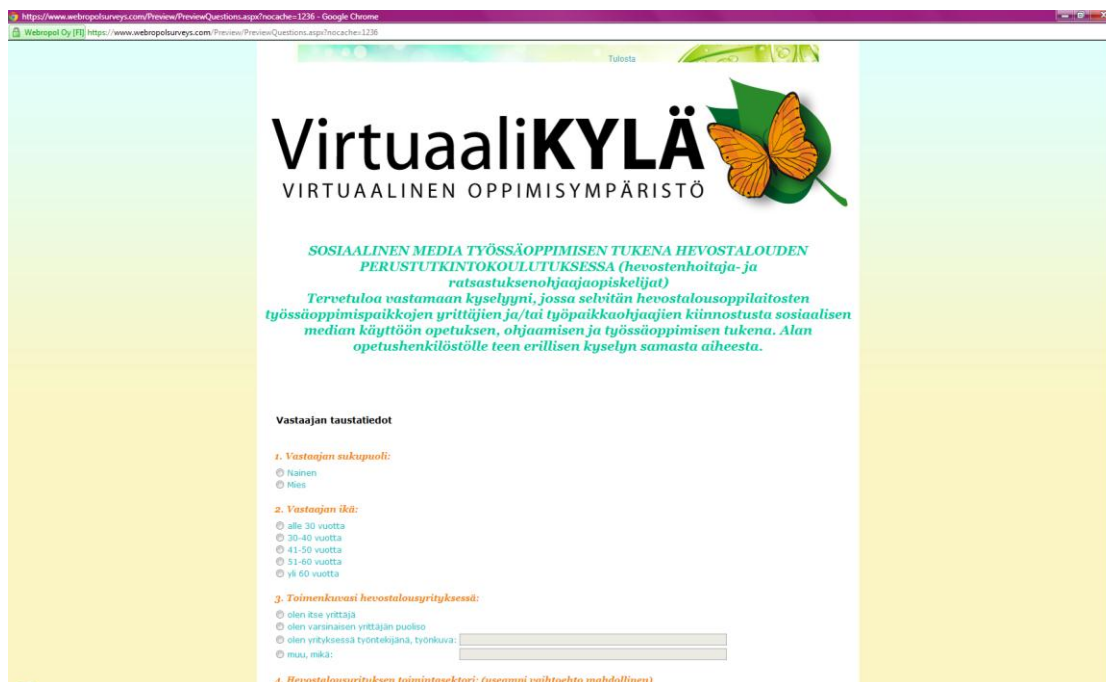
https://www.webropolsurveys.com/Preview/PreviewQuestions.aspx?nocache=1236 - Google Chrome
Webropol Oy [FI] https://www.webropolsurveys.com/Preview/PreviewQuestions.aspx?nocache=1236

Tulosta

VirtuaaliKYLÄ
VIRTUAALINEN OPPIMISYMPÄRISTÖ

SOSIAALINEN MEDIA TYÖSSÄOPPIMISEN TUKENA HEVOSTALOUDEN PERUSTUTKINTOKOULUTUKSESSA (hevostenhoitaja- ja ratsastuksenohjaajaopiskelijat)
Tervetuloa vastamaan kyselyyni, jossa selvitän hevostalousoppilaitosten työssäoppimispaikkojen yrittäjien ja/tai työpaikkaohjaajien kiinnostusta sosiaalisen median käyttöön opetuksen, ohjaamisen ja työssäoppimisen tukena. Alan opetushenkilöstölle teen erillisen kyselyn samasta aiheesta.

Vastaajan taustatiedot

1. Vastaajan sukupuoli:
Nainen
Mies

2. Vastaajan ikä:
alle 30 vuotta
30-40 vuotta
41-50 vuotta
51-60 vuotta
yli 60 vuotta

3. Toimenkuvasi hevostalousyrityksessä:
olen itse yrittäjä
olen varsinaisen yrittäjän puoliso
olen yrityksessä työntekijänä, työnkuva:
muu, mikä:

4. Hevostalousyrityksen toimintasektori: (useampi vaihtoehto mahdollinen)